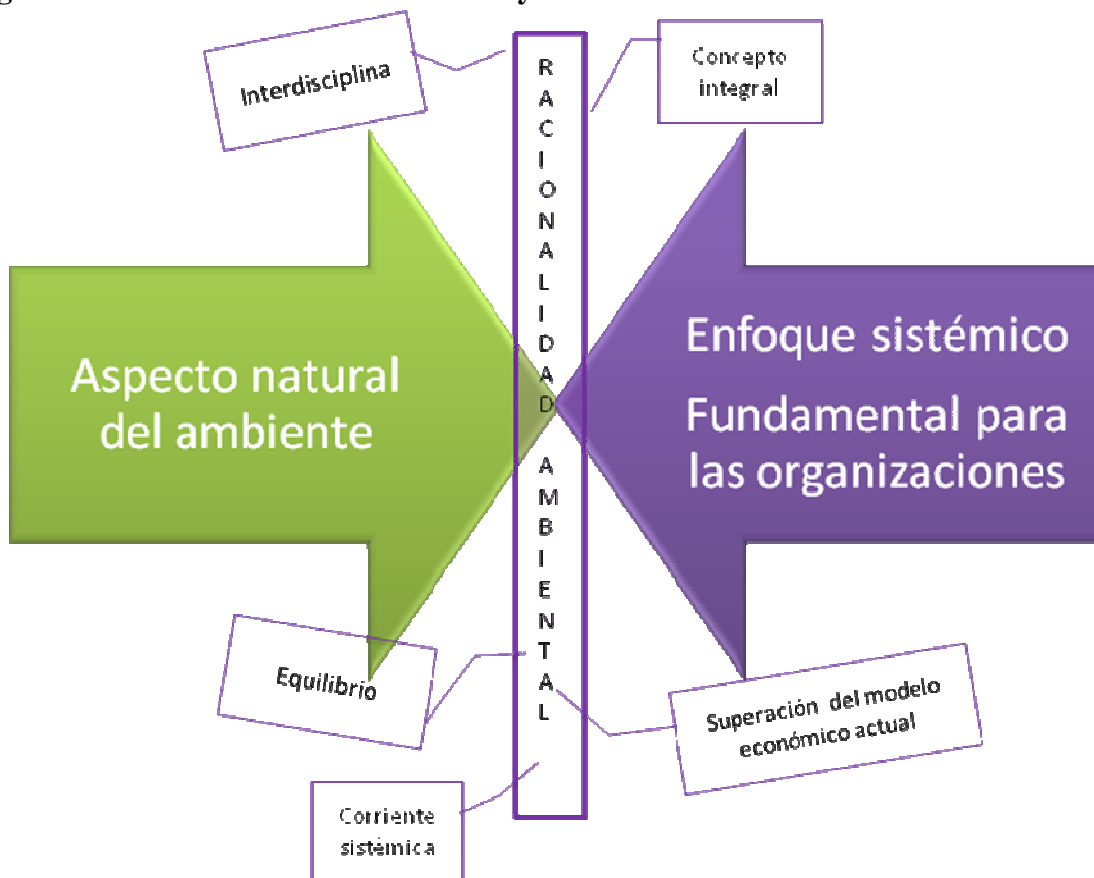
Interdisciplina

RACIONALIDAD AMBIENTAL

Concepto integral

Aspecto natural del ambiente

Enfoque sistémico

Fundamental para las organizaciones

Equilibrio

Superación del modelo económico actual

Corriente sistémica